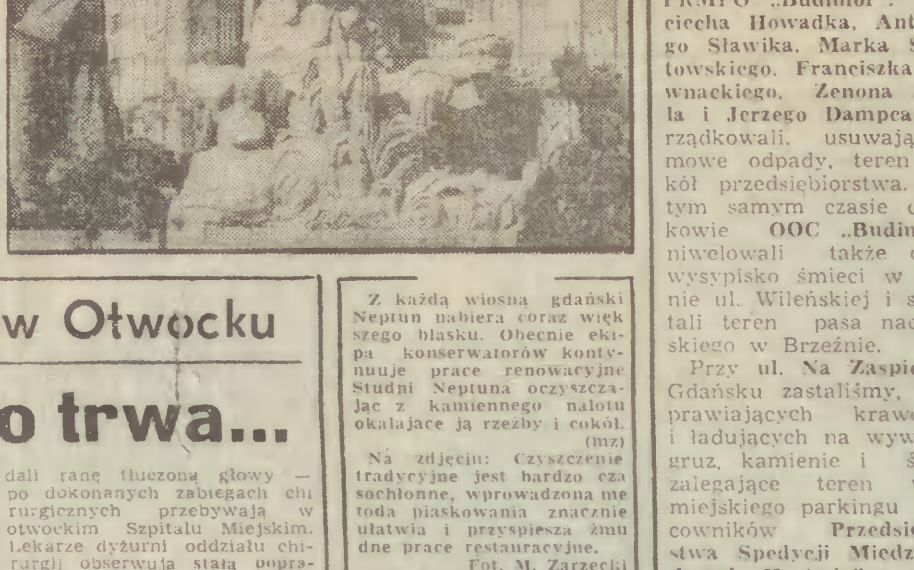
w Otwocku

o trwa...

dali ranę tłuczoną głowy — po dokonanych zabiegach chirurgicznych przebywają w otwockim Szpitalu Miejskim. Lekarze dyżurni oddziału chirurgii obserwują stałą popra-

Z każdą wiosną gdański Neptun nabiera coraz większego blasku. Obecnie ekipa konserwatorów kontynuuje prace renowacyjne Studni Neptuna oczyszczając z kamiennego nalotu okalające ją rzeźby i cokół. (mz)

Na zdjęciu: Czyszczenie tradycyjne jest bardzo czasochłonne, wprowadzona metoda piaskowania znacznie ułatwia i przyspiesza żmudne prace restauracyjne.

Fot. M. Zarzecki

FRMPO „Budimor". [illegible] ciecha Howadka, Ant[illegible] go Sławika, Marka S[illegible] towskiego, Franciszka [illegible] wnackiego, Zenona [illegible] la i Jerzego Dampca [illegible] rządkowali, usuwają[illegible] mowe odpady, teren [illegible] kół przedsiębiorstwa. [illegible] tym samym czasie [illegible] kowie OOC „Budim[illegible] niwelowali także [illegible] wysypisko śmieci w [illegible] nie ul. Wileńskiej i s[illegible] tali teren pasa nad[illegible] skiego w Brzeźnie.

Przy ul. Na Zaspie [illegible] Gdańsku zastaliśmy, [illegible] prawiających krawę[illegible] i ładujących na wyw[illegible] gruz, kamienie i ś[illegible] zalegające teren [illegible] miejskiego parkingu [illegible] cowników Przedsię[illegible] stwa Spedycji Miedz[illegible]